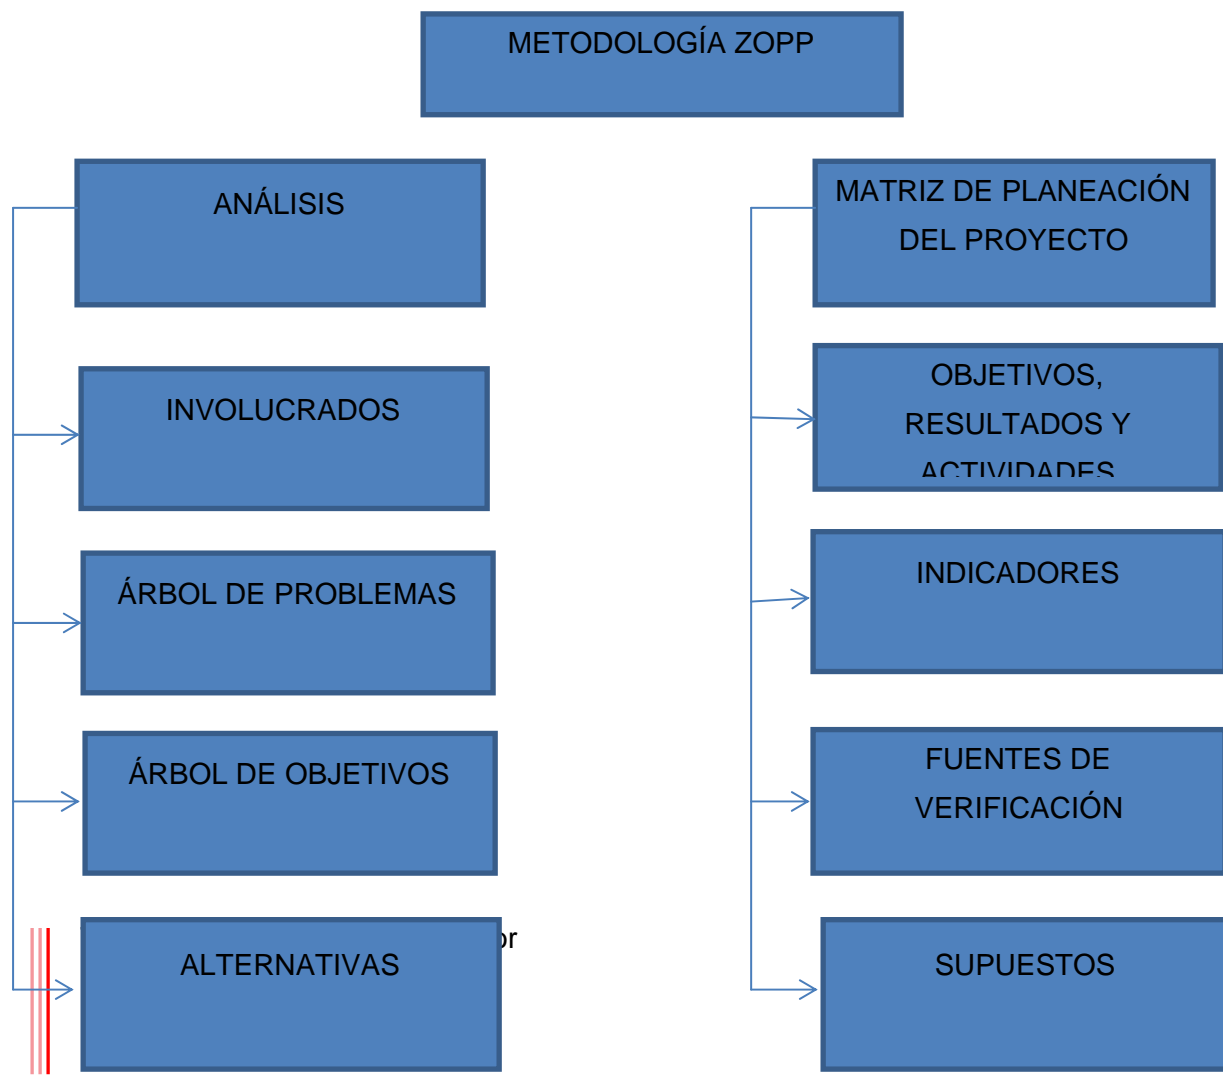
METODOLOGÍA ZOPP

ANÁLISIS

INVOLUCRADOS

ÁRBOL DE PROBLEMAS

ÁRBOL DE OBJETIVOS

ALTERNATIVAS

or

MATRIZ DE PLANEACIÓN DEL PROYECTO

OBJETIVOS, RESULTADOS Y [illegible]

INDICADORES

FUENTES DE VERIFICACIÓN

SUPUESTOS